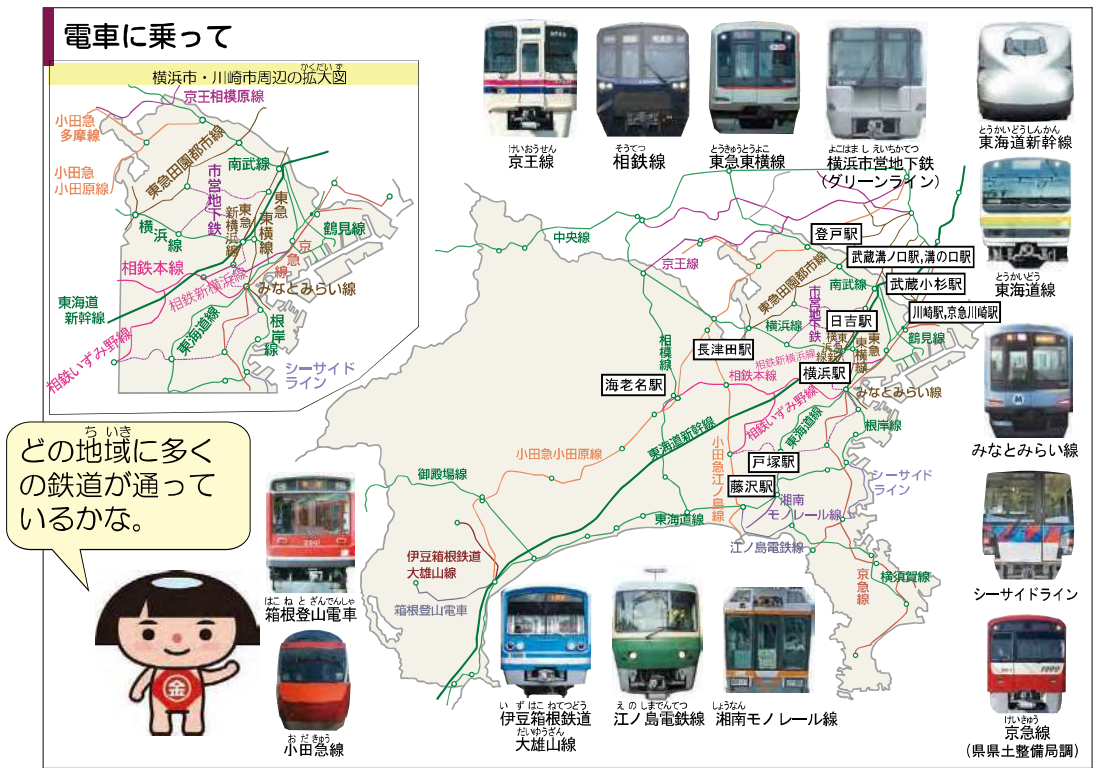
電車に乗って

横浜市・川崎市周辺の拡大図
京王相模原線
小田急多摩線
小田急小田原線
東急田園都市線
南武線
市営地下鉄
東急新横浜線
東急東横線
横浜線
鶴見線
京急線
相鉄本線
相鉄新横浜線
みなとみらい線
東海道新幹線
東海道線
根岸線
相鉄いずみ野線
シーサイドライン

京王線
相鉄線
東急東横線
横浜市営地下鉄（グリーンライン）
東海道新幹線
東海道線
みなとみらい線
シーサイドライン
京急線
(県県土整備局調)

中央線
京王線
登戸駅
武蔵溝ノ口駅,溝の口駅
武蔵小杉駅
川崎駅,京急川崎駅
日吉駅
長津田駅
横浜駅
海老名駅
戸塚駅
藤沢駅
東急田園都市線
南武線
横浜線
市営地下鉄
東急東横線
鶴見線
相模線
相鉄新横浜線
相鉄本線
みなとみらい線
相鉄いずみ野線
東海道線
根岸線
東海道新幹線
小田急小田原線
小田急江ノ島線
御殿場線
東海道線
湘南モノレール線
江ノ島電鉄線
シーサイドライン
京急線
横須賀線
伊豆箱根鉄道大雄山線
箱根登山電車

どの地域に多くの鉄道が通っているかな。

箱根登山電車
小田急線
伊豆箱根鉄道大雄山線
江ノ島電鉄線
湘南モノレール線